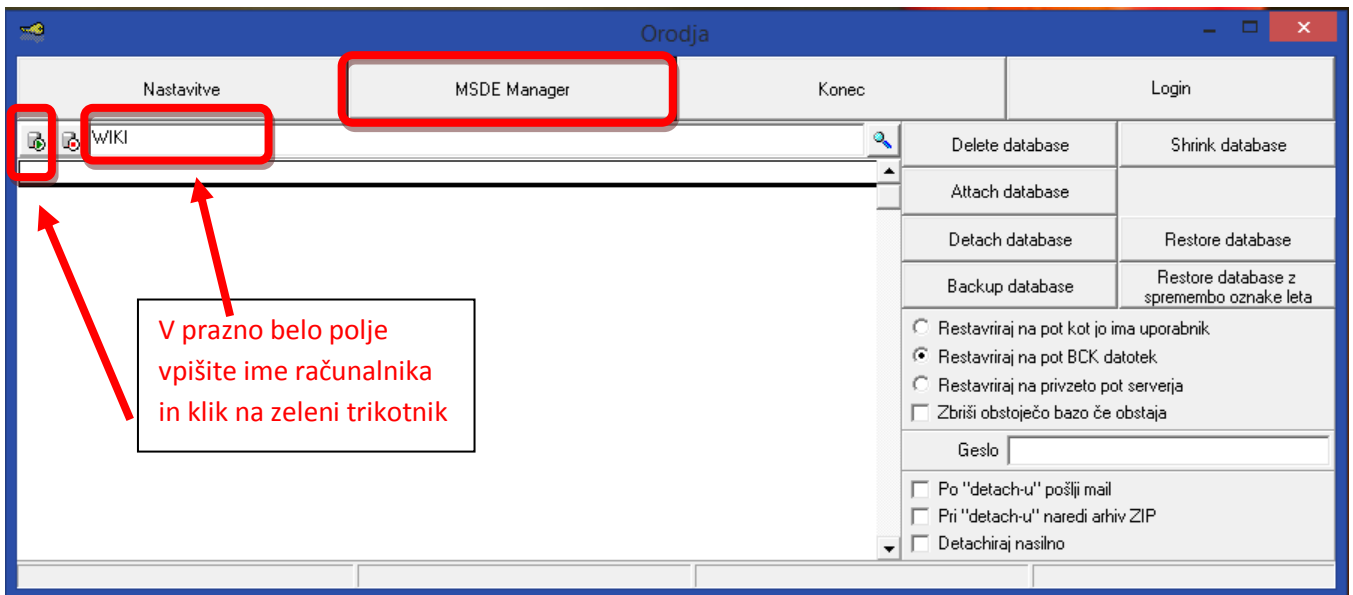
Orodja

Nastavitve

MSDE Manager

Konec

Login

WIKI

Delete database

Shrink database

Attach database

Detach database

Restore database

Backup database

Restore database z spremembo oznake leta

V prazno belo polje vpišite ime računalnika in klik na zeleni trikotnik

Restavriraj na pot kot jo ima uporabnik

Restavriraj na pot BCK datotek

Restavriraj na privzeto pot serverja

Zbriši obstoječo bazo če obstaja

Geslo

Po "detach-u" pošlji mail

Pri "detach-u" naredi arhiv ZIP

Detachiraj nasilno